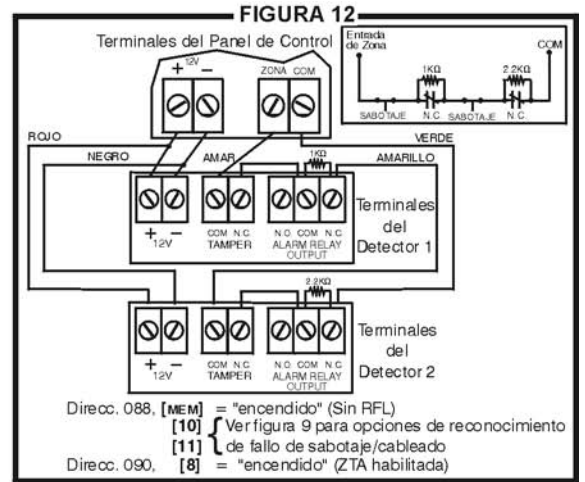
FIGURA 12

Terminales del Panel de Control

+ 12V −

ZONA COM

Entrada de Zona

COM

1KΩ

2.2KΩ

SABOTAJE N.C. SABOTAJE N.C.

ROJO

VERDE

NEGRO

AMAR

1KΩ

AMARILLO

+ 12V −

COM N.C. TAMPER

N.O. COM N.C. ALARM RELAY OUTPUT

Terminales del Detector 1

2.2KΩ

+ 12V −

COM N.C. TAMPER

N.O. COM N.C. ALARM RELAY OUTPUT

Terminales del Detector 2

Direcc. 088, [MEM] = "encendido" (Sin RFL)

[10] Ver figura 9 para opciones de reconocimiento

[11] de fallo de sabotaje/cableado

Direcc. 090, [8] = "encendido" (ZTA habilitada)